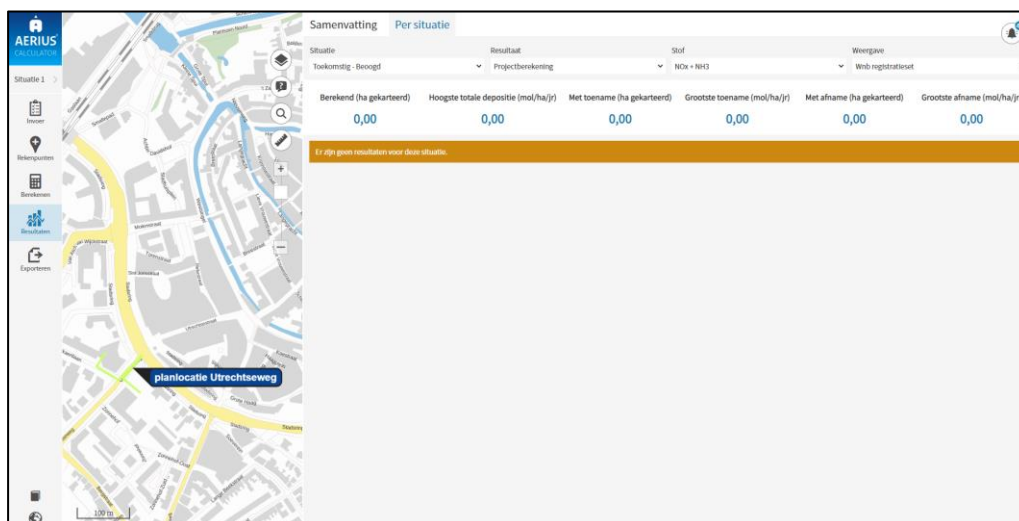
AERIUS CALCULATOR

Situatie 1

Invoer

Rekenpunten

Berekenen

Resultaten

Exporteren

planlocatie Utrechtseweg

100 m

Samenvatting

Per situatie

Situatie
Toekomstig - Beoogd

Resultaat
Projectberekening

Stof
NOx + NH3

Weergave
Wnb registratieset

| Berekend (ha gekarteerd) | Hoogste totale depositie (mol/ha/jr) | Met toename (ha gekarteerd) | Grootste toename (mol/ha/jr) | Met afname (ha gekarteerd) | Grootste afname (mol/ha/jr) |
|---|---|---|---|---|---|
| 0,00 | 0,00 | 0,00 | 0,00 | 0,00 | 0,00 |

Er zijn geen resultaten voor deze situatie.